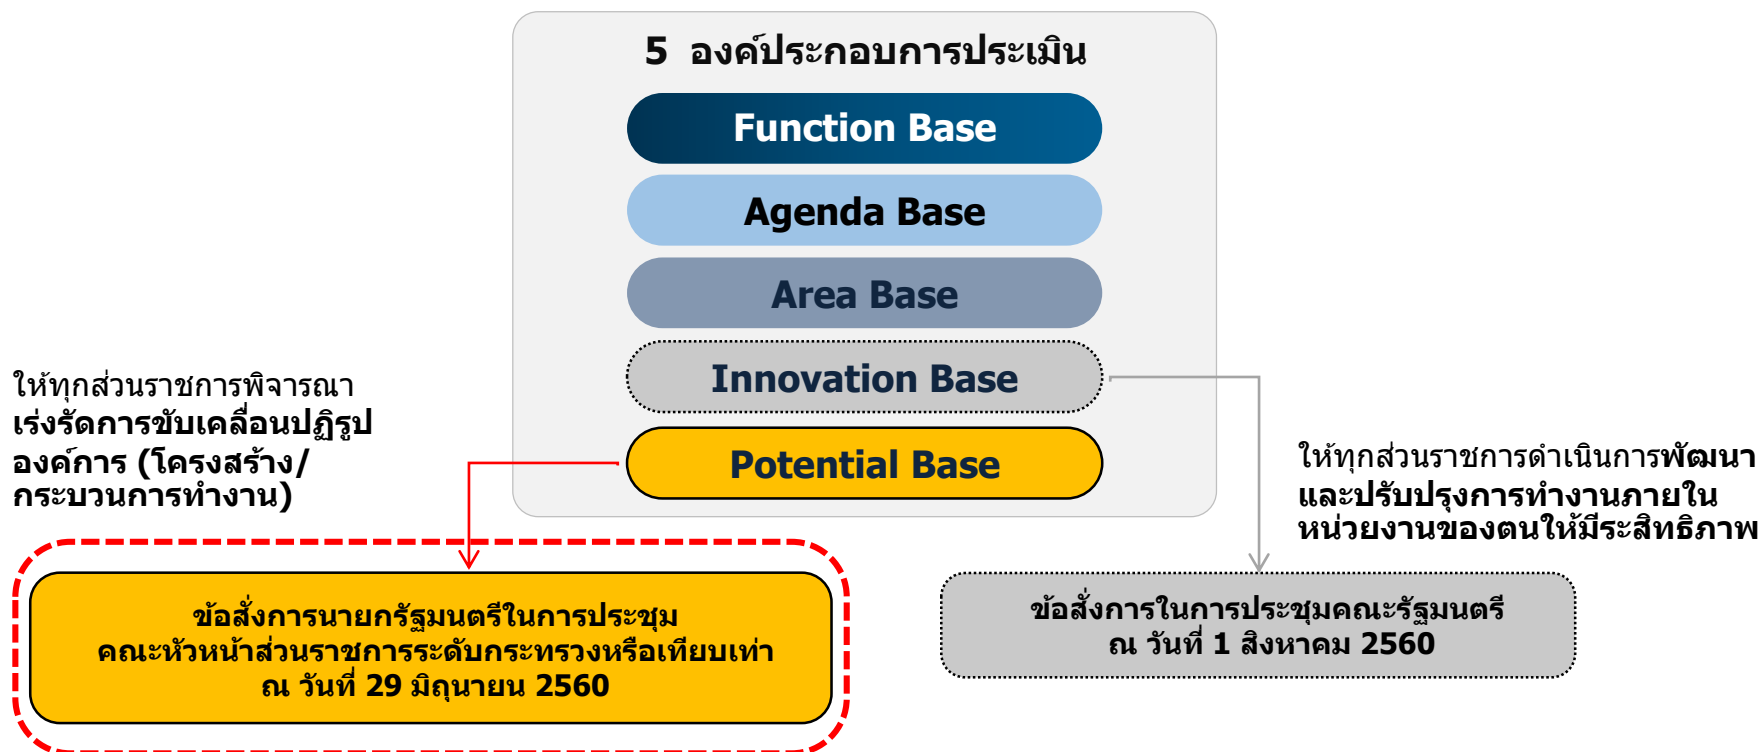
5 องค์ประกอบการประเมิน

Function Base

Agenda Base

Area Base

Innovation Base

Potential Base

ให้ทุกส่วนราชการพิจารณา **เร่งรัดการขับเคลื่อนปฏิรูปองค์การ (โครงสร้าง/กระบวนการทำงาน)**

ข้อสั่งการนายกรัฐมนตรีในการประชุมคณะหัวหน้าส่วนราชการระดับกระทรวงหรือเทียบเท่า ณ วันที่ 29 มิถุนายน 2560

ให้ทุกส่วนราชการดำเนินการ**พัฒนาและปรับปรุงการทำงานภายในหน่วยงานของตนให้มีระสิทธิภาพ**

ข้อสั่งการในการประชุมคณะรัฐมนตรี ณ วันที่ 1 สิงหาคม 2560